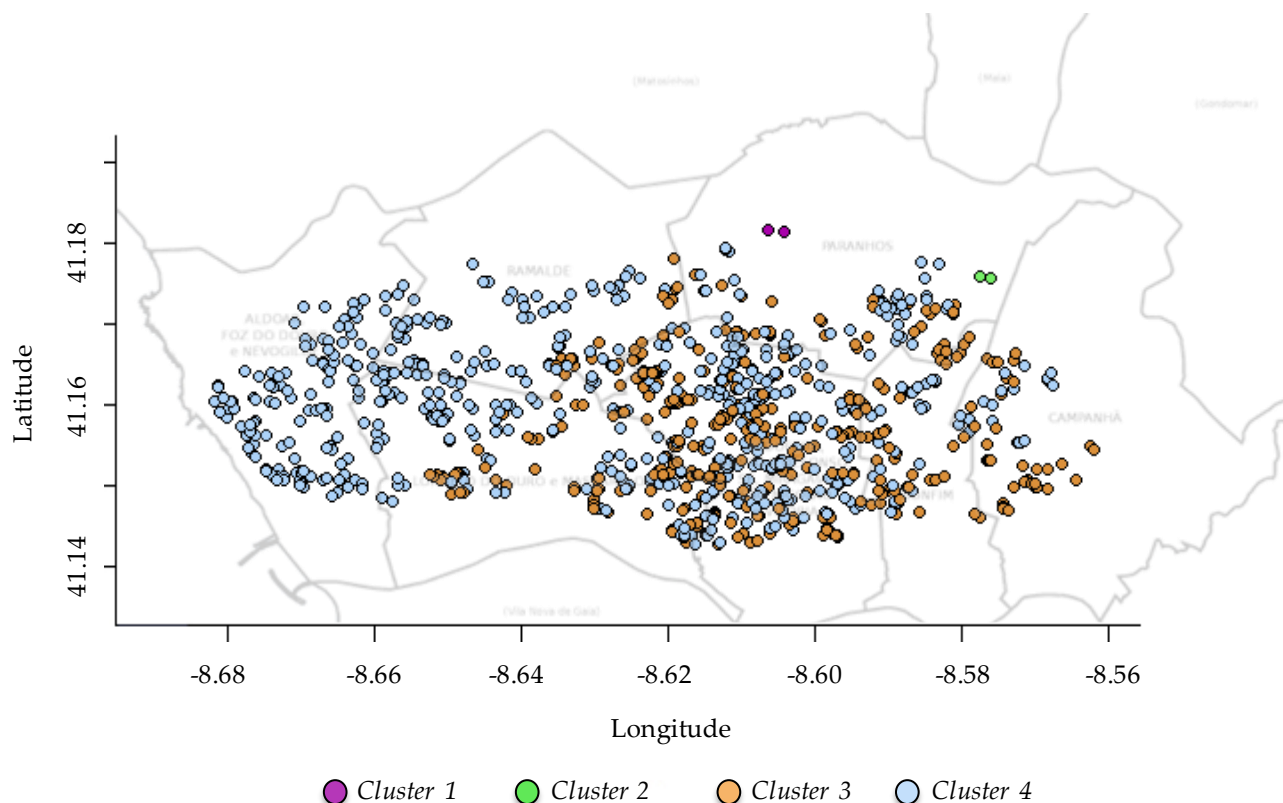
(Matosinhos)
(Maia)
(Gondomar)
PARANHOS
RAMALDE
ALDOAR, FOZ DO DOURO e NEVOGILDE
CAMPANHÃ
BONFIM
(Vila Nova de Gaia)

41.18
41.16
41.14
Latitude

-8.68
-8.66
-8.64
-8.62
-8.60
-8.58
-8.56
Longitude

Cluster 1
Cluster 2
Cluster 3
Cluster 4